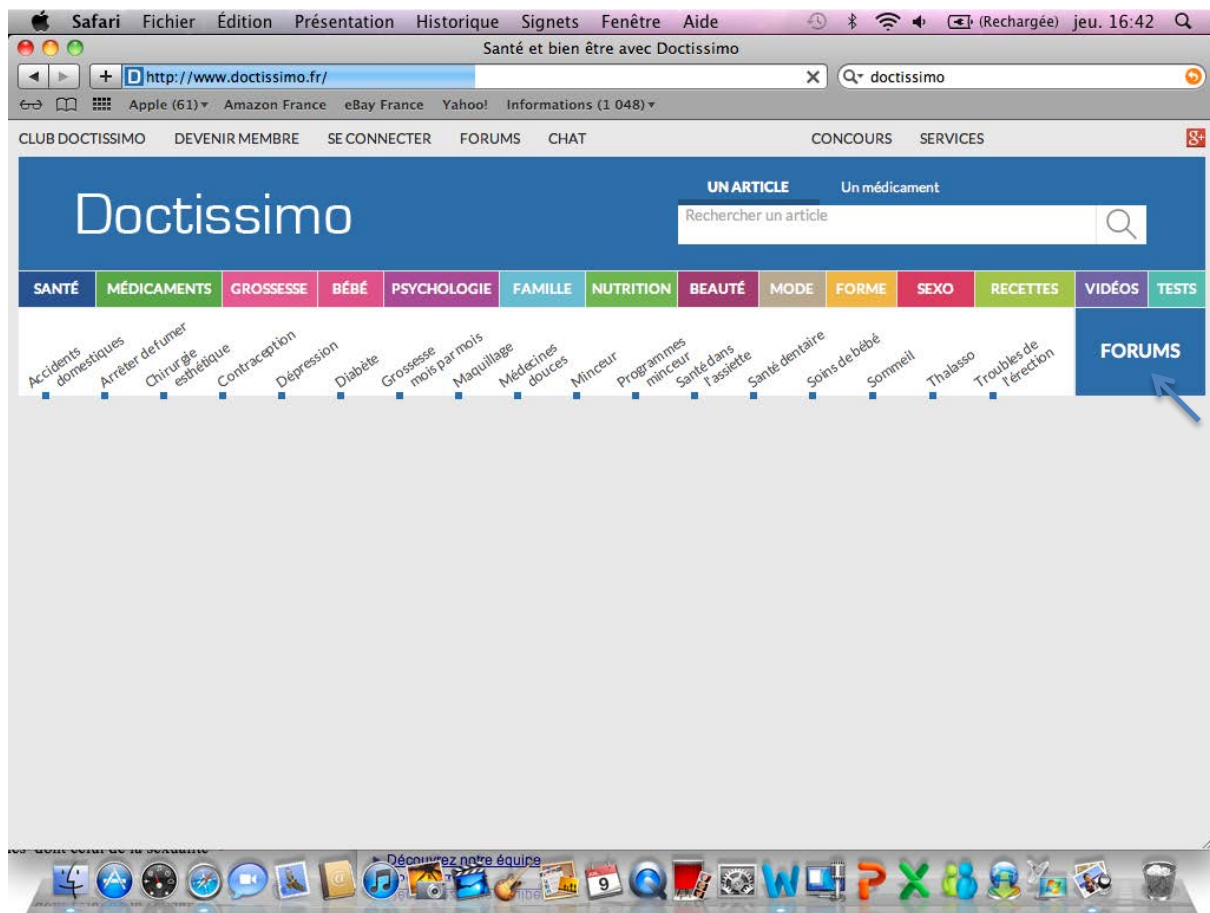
Safari Fichier Édition Présentation Historique Signets Fenêtre Aide (Rechargée) jeu. 16:42

Santé et bien être avec Doctissimo

http://www.doctissimo.fr/

doctissimo

Apple (61) Amazon France eBay France Yahoo! Informations (1 048)

CLUB DOCTISSIMO DEVENIR MEMBRE SE CONNECTER FORUMS CHAT CONCOURS SERVICES

Doctissimo

UN ARTICLE Un médicament

Rechercher un article

SANTÉ MÉDICAMENTS GROSSESSE BÉBÉ PSYCHOLOGIE FAMILLE NUTRITION BEAUTÉ MODE FORME SEXO RECETTES VIDÉOS TESTS

Accidents domestiques Arrêter de fumer Chirurgie esthétique Contraception Dépression Diabète Grossesse mois par mois Maquillage Médecines douces Minceur Programmes minceur Santé dans l'assiette Santé dentaire Soins de bébé Sommeil Thalasso Troubles de l'érection

FORUMS

Découvrez notre équipe

9